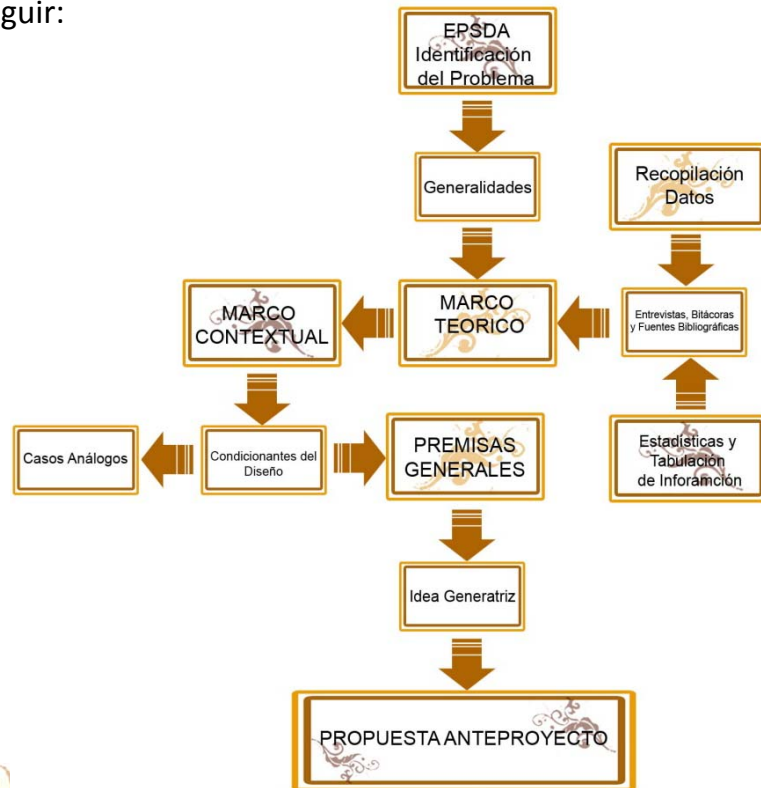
guir:

EPSDA Identificación del Problema

Generalidades

Recopilación Datos

MARCO CONTEXTUAL

MARCO TEORICO

Entrevistas, Bitácoras y Fuentes Bibliográficas

Casos Análogos

Condicionantes del Diseño

PREMISAS GENERALES

Estadísticas y Tabulación de Inforamción

Idea Generatriz

PROPUESTA ANTEPROYECTO